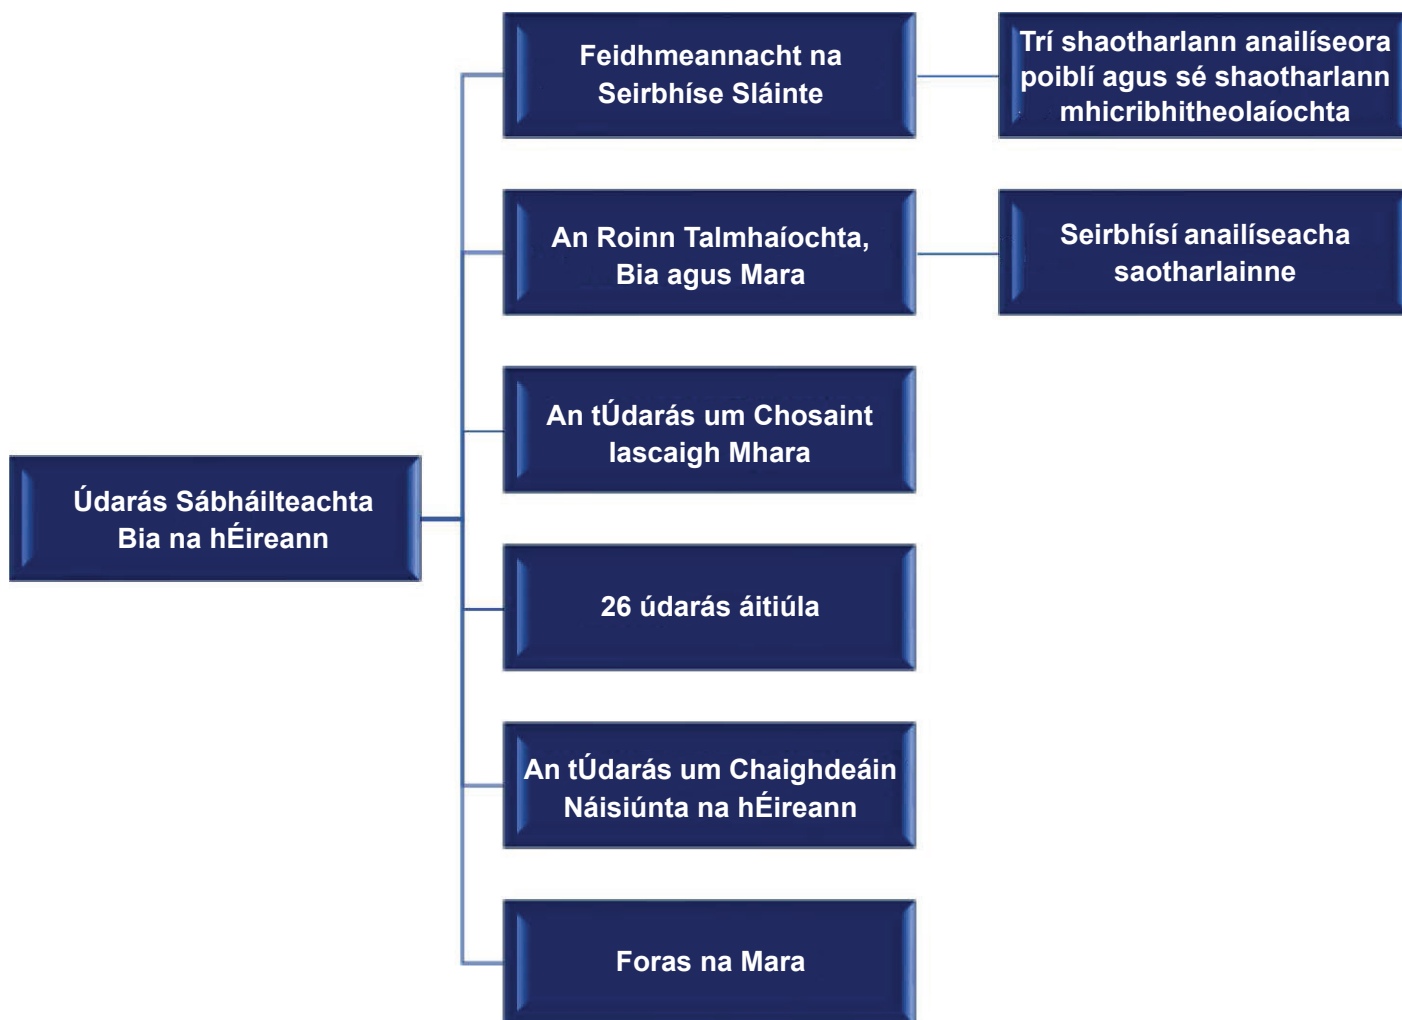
Údarás Sábháilteachta Bia na hÉireann

Feidhmeannacht na Seirbhíse Sláinte

Trí shaotharlann anailíseora poiblí agus sé shaotharlann mhicribhitheolaíochta

An Roinn Talmhaíochta, Bia agus Mara

Seirbhísí anailíseacha saotharlainne

An tÚdarás um Chosaint Iascaigh Mhara

26 údarás áitiúla

An tÚdarás um Chaighdeáin Náisiúnta na hÉireann

Foras na Mara